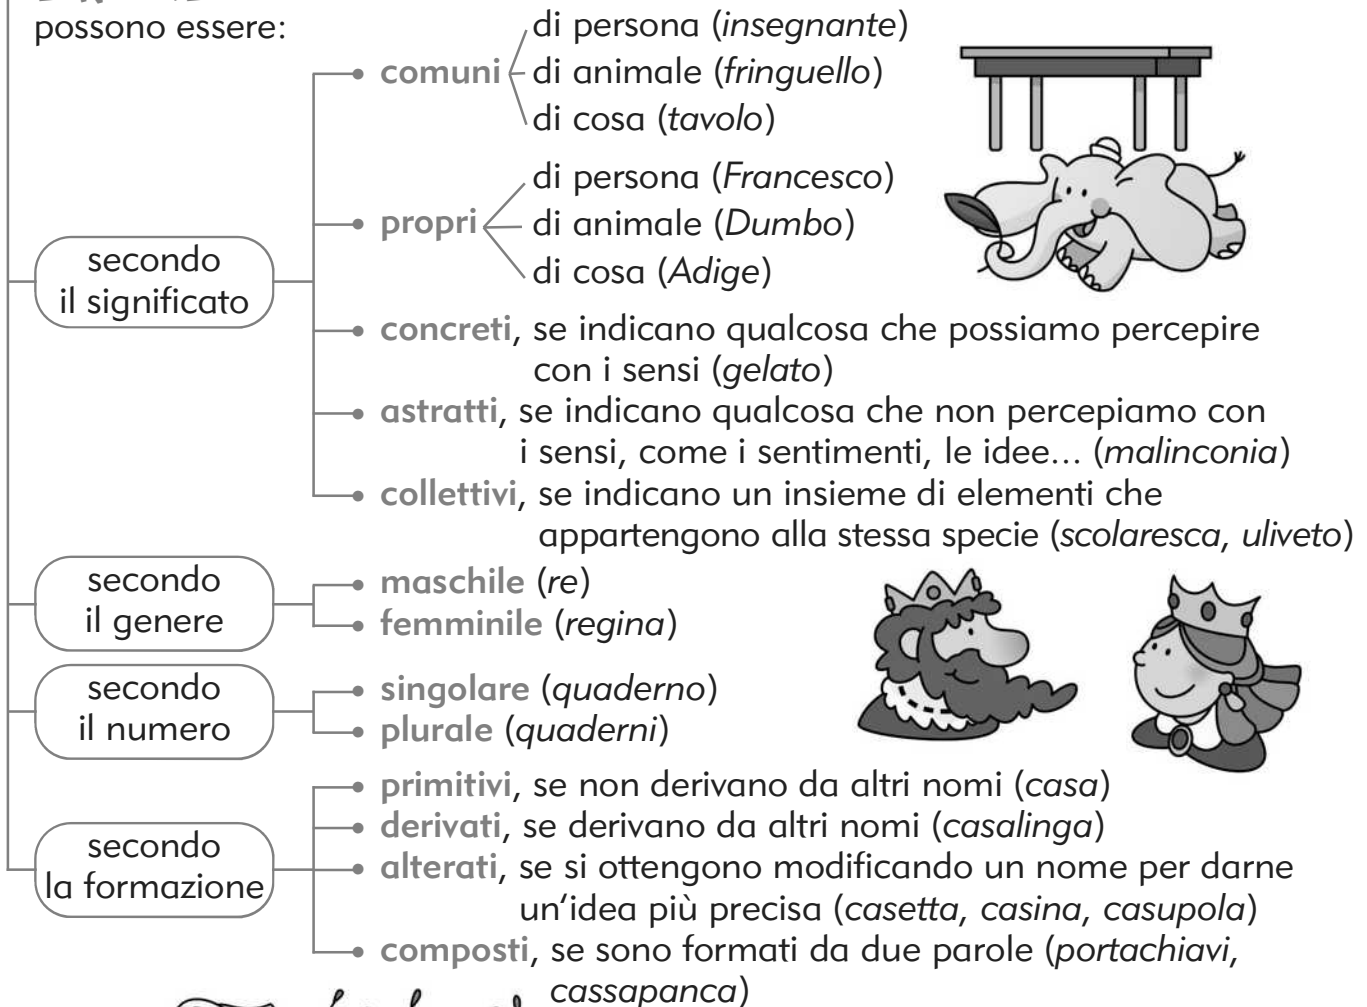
possono essere:

secondo il significato
comuni
di persona (*insegnante*)
di animale (*fringuello*)
di cosa (*tavolo*)
propri
di persona (*Francesco*)
di animale (*Dumbo*)
di cosa (*Adige*)
concreti, se indicano qualcosa che possiamo percepire con i sensi (*gelato*)
astratti, se indicano qualcosa che non percepiamo con i sensi, come i sentimenti, le idee... (*malinconia*)
collettivi, se indicano un insieme di elementi che appartengono alla stessa specie (*scolaresca*, *uliveto*)

secondo il genere
maschile (*re*)
femminile (*regina*)

secondo il numero
singolare (*quaderno*)
plurale (*quaderni*)

secondo la formazione
primitivi, se non derivano da altri nomi (*casa*)
derivati, se derivano da altri nomi (*casalinga*)
alterati, se si ottengono modificando un nome per darne un'idea più precisa (*casetta*, *casina*, *casupola*)
composti, se sono formati da due parole (*portachiavi*, *cassapanca*)